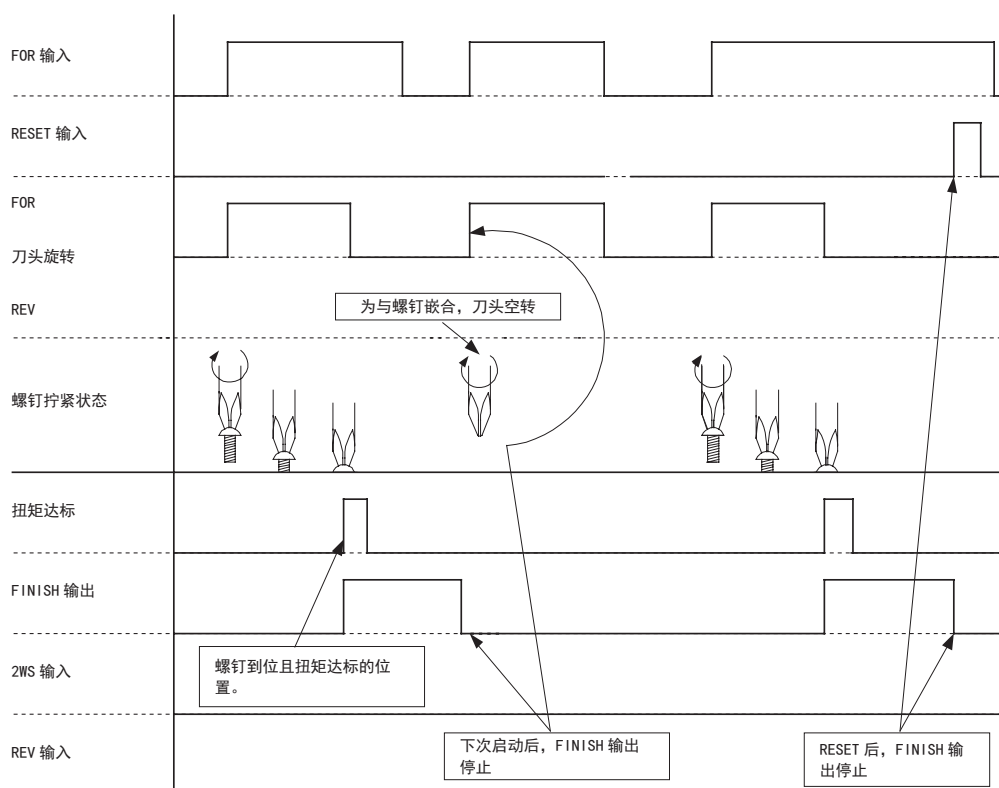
FOR 输入

RESET 输入

FOR

刀头旋转

REV

为与螺钉嵌合，刀头空转

螺钉拧紧状态

扭矩达标

FINISH 输出

2WS 输入

螺钉到位且扭矩达标的位置。

REV 输入

下次启动后，FINISH 输出停止

RESET 后，FINISH 输出停止